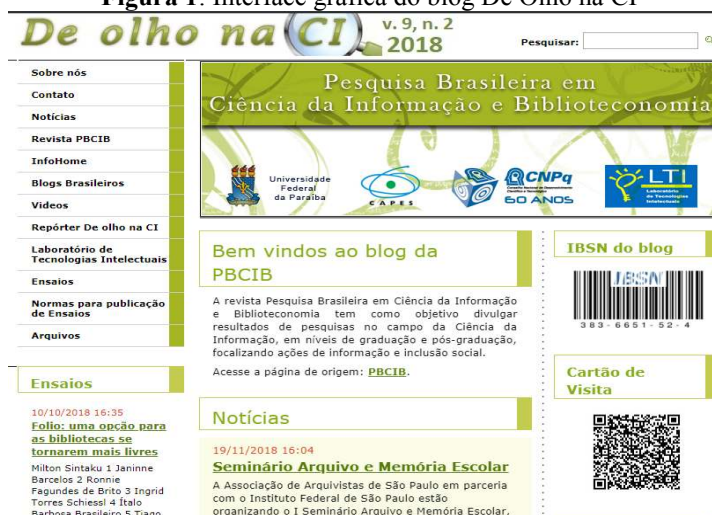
**Figura 1**: Interface gráfica do blog De Olho na CI

De olho na CI v. 9, n. 2 2018

Pesquisar:

Sobre nós
Contato
Notícias
Revista PBCIB
InfoHome
Blogs Brasileiros
Vídeos
Repórter De olho na CI
Laboratório de Tecnologias Intelectuais
Ensaios
Normas para publicação de Ensaios
Arquivos

Pesquisa Brasileira em Ciência da Informação e Biblioteconomia

Universidade Federal da Paraíba
CAPES
CNPq Conselho Nacional de Desenvolvimento Científico e Tecnológico 60 ANOS
LTI Laboratório de Tecnologias Intelectuais

Bem vindos ao blog da PBCIB

A revista Pesquisa Brasileira em Ciência da Informação e Biblioteconomia tem como objetivo divulgar resultados de pesquisas no campo da Ciência da Informação, em níveis de graduação e pós-graduação, focalizando ações de informação e inclusão social.

Acesse a página de origem: PBCIB.

IBSN do blog

IBSN

383-6651-52-4

Cartão de Visita

Ensaios

10/10/2018 16:35
Folio: uma opção para as bibliotecas se tornarem mais livres
Milton Sintaku 1 Janinne Barcelos 2 Ronnie Fagundes de Brito 3 Ingrid Torres Schiessl 4 Ítalo Barbosa Brasileiro 5 Tiago

Notícias

19/11/2018 16:04
Seminário Arquivo e Memória Escolar
A Associação de Arquivistas de São Paulo em parceria com o Instituto Federal de São Paulo estão organizando o I Seminário Arquivo e Memória Escolar.